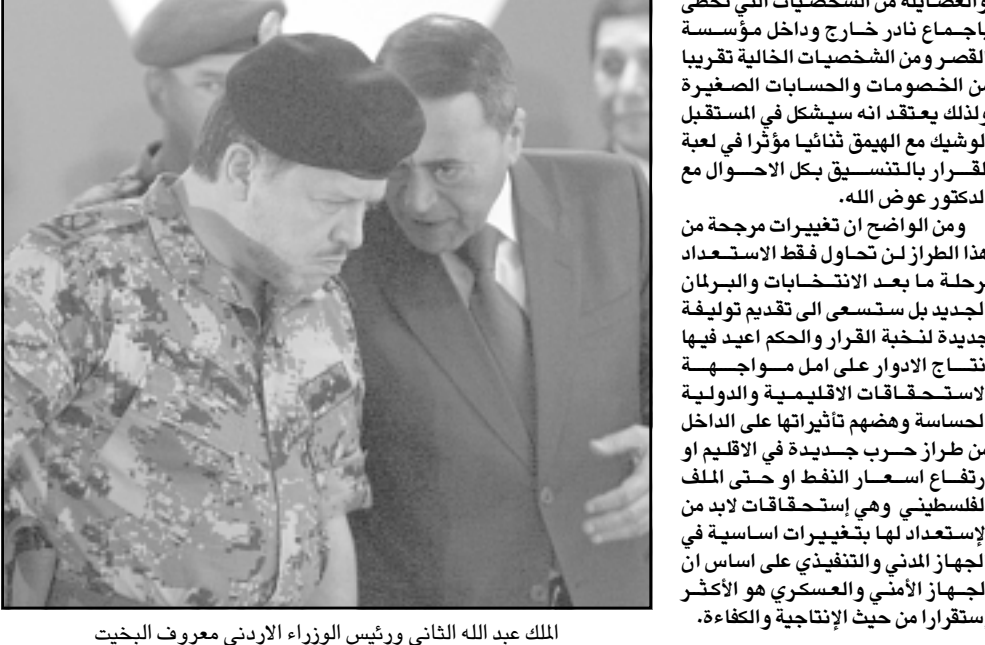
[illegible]والعصائية من الشخصيات التي تحظى باجماع نادر خارج وداخل مؤسسة القصر ومن الشخصيات الخالية تقريبا من الخصومات والحسابات الصغيرة ولذلك يعتقد انه سيشكل في المستقبل الوشيك مع الهيمق ثنائيا مؤثرا في لعبة القرار بالتنسيق بكل الاحوال مع الدكتور عوض الله.

ومن الواضح ان تغييرات مرجحة من هذا الطراز لن تحاول فقط الاستعداد لمرحلة ما بعد الانتخابات والبرلمان الجديد بل ستسعى الى تقديم توليفة جديدة لنخبة القرار والحكم اعيد فيها انتاج الادوار على امل مواجهة الاستحقاقات الاقليمية والدولية الحساسة وهضهم تأثيراتها على الداخل من طراز حرب جديدة في الاقليم او ارتفاع اسعار النفط او حتى الملف الفلسطيني وهي إستحقاقات لابد من الإستعداد لها بتغييرات اساسية في الجهاز المدني والتنفيذي على اساس ان الجهاز الأمني والعسكري هو الأكثر استقرارا من حيث الإنتاجية والكفاءة.

الملك عبد الله الثاني ورئيس الوزراء الاردني معروف البخيت